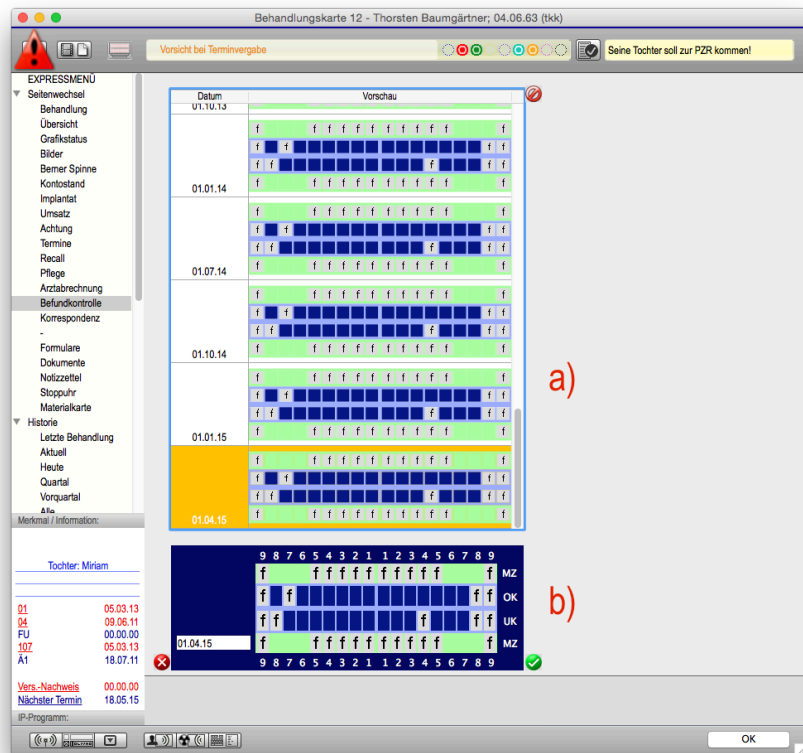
Behandlungskarte 12 - Thorsten Baumgärtner; 04.06.63 (tkk)

Vorsicht bei Terminvergabe

Seine Tochter soll zur PZR kommen!

EXPRESSMENÜ
Seitenwechsel
Behandlung
Übersicht
Grafikstatus
Bilder
Berner Spinne
Kontostand
Implantat
Umsatz
Achtung
Termine
Recall
Pflege
Arztabrechnung
Befundkontrolle
Korrespondenz
-
Formulare
Dokumente
Notizzettel
Stoppuhr
Materialkarte
Historie
Letzte Behandlung
Aktuell
Heute
Quartal
Vorquartal
Alle

Merkmal / Information:

Tochter: Miriam

| | |
|---|---|
| 01 | 05.03.13 |
| 04 | 09.06.11 |
| FU | 00.00.00 |
| 107 | 05.03.13 |
| Ä1 | 18.07.11 |

| | |
|---|---|
| Vers.-Nachweis | 00.00.00 |
| Nächster Termin | 18.05.15 |

IP-Programm:

Datum | Vorschau

01.10.13
01.01.14
01.07.14
01.10.14
01.01.15
01.04.15

a)

9 8 7 6 5 4 3 2 1 1 2 3 4 5 6 7 8 9
MZ
OK
UK
MZ
01.04.15
9 8 7 6 5 4 3 2 1 1 2 3 4 5 6 7 8 9

b)

OK